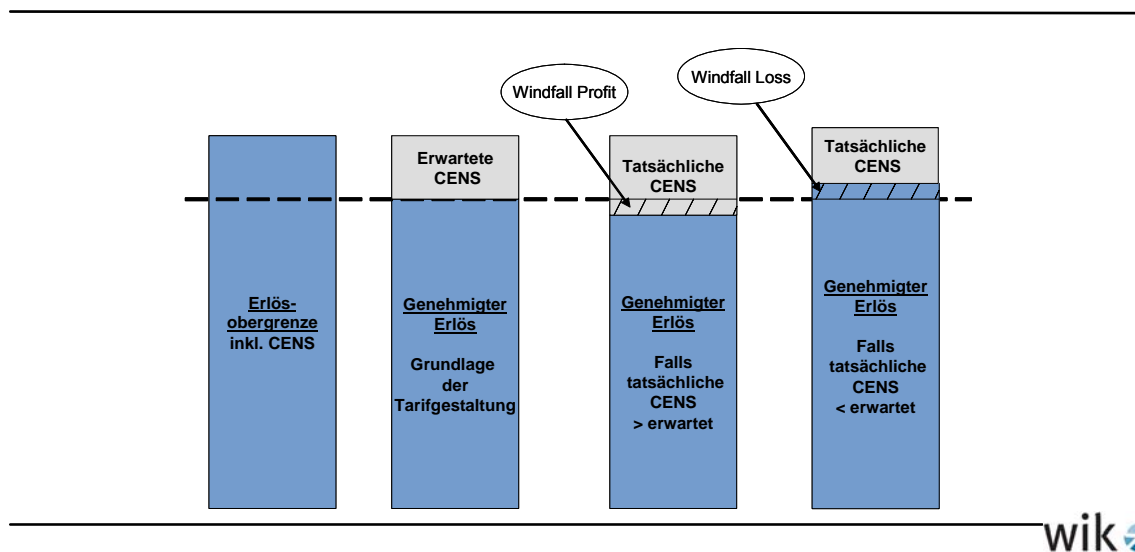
Windfall Profit

Windfall Loss

Erlösobergrenze inkl. CENS

Erwartete CENS

Genehmigter Erlös

Grundlage der Tarifgestaltung

Tatsächliche CENS

Genehmigter Erlös

Falls tatsächliche CENS > erwartet

Tatsächliche CENS

Genehmigter Erlös

Falls tatsächliche CENS < erwartet

wik